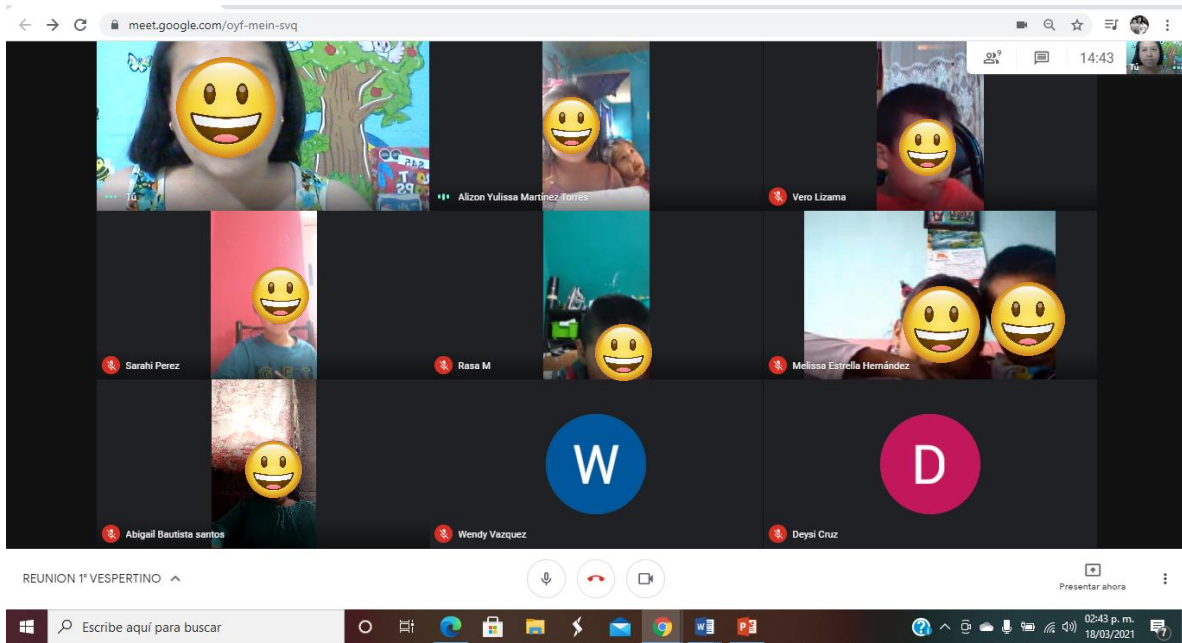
meet.google.com/oyf-mein-svq

9

14:43

Tú

Tú

Alizon Yulissa Martinez Torres

Vero Lizama

Sarahi Perez

Rasa M

Melissa Estrella Hernández

Abigail Bautista santos

W

Wendy Vazquez

D

Deysi Cruz

REUNION 1° VESPERTINO

Presentar ahora

Escribe aquí para buscar

02:43 p. m.
18/03/2021